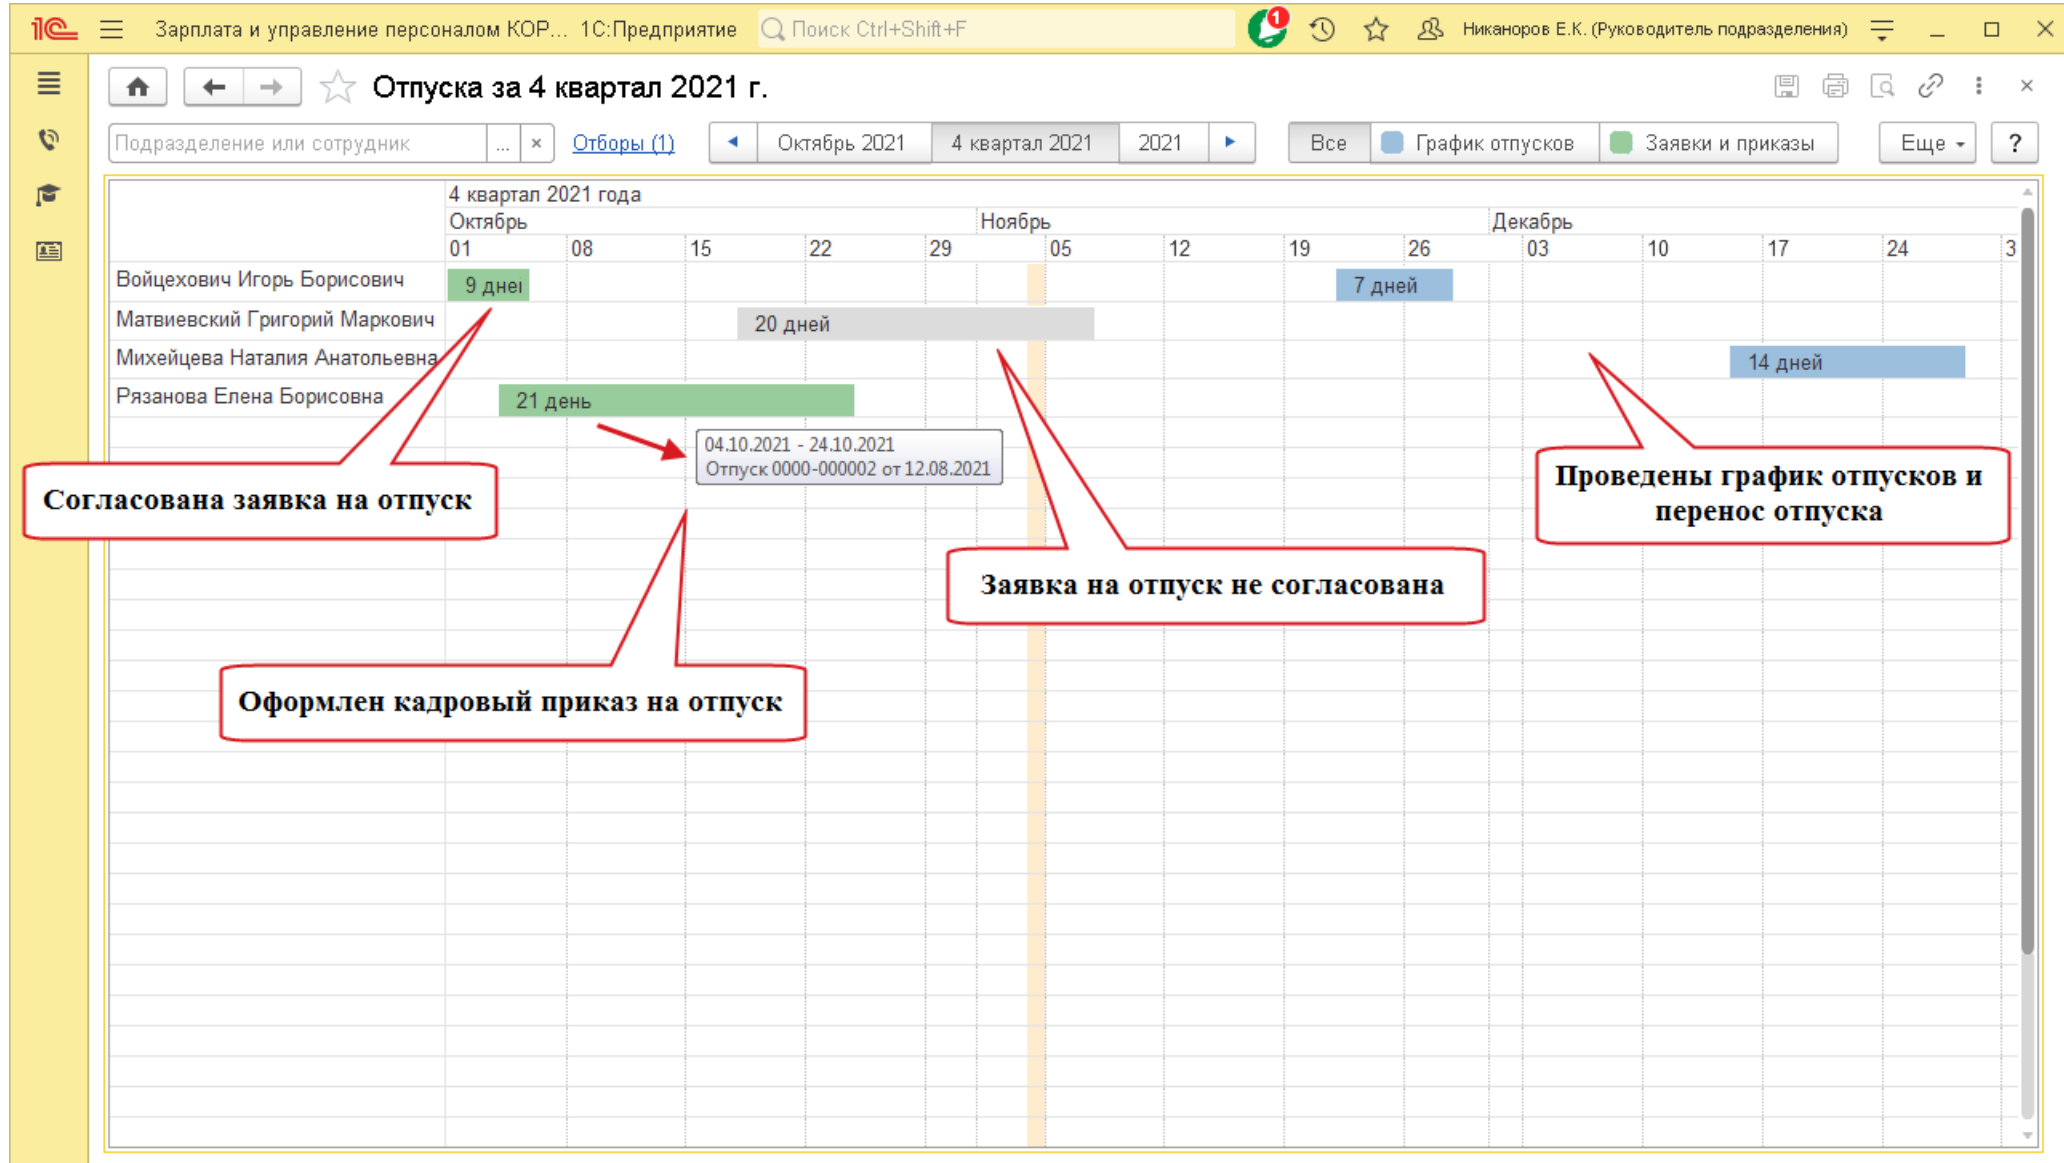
1С Зарплата и управление персоналом КОР... 1С:Предприятие Поиск Ctrl+Shift+F 1 Никаноров Е.К. (Руководитель подразделения)

Отпуска за 4 квартал 2021 г.

Подразделение или сотрудник ... × Отборы (1) ◄ Октябрь 2021 4 квартал 2021 2021 ► Все График отпусков Заявки и приказы Еще ?

4 квартал 2021 года
Октябрь Ноябрь Декабрь
01 08 15 22 29 05 12 19 26 03 10 17 24 3

Войцехович Игорь Борисович 9 дне 7 дней
Матвиевский Григорий Маркович 20 дней
Михейцева Наталия Анатольевна 14 дней
Рязанова Елена Борисовна 21 день

04.10.2021 - 24.10.2021
Отпуск 0000-000002 от 12.08.2021

Согласована заявка на отпуск

Проведены график отпусков и перенос отпуска

Заявка на отпуск не согласована

Оформлен кадровый приказ на отпуск